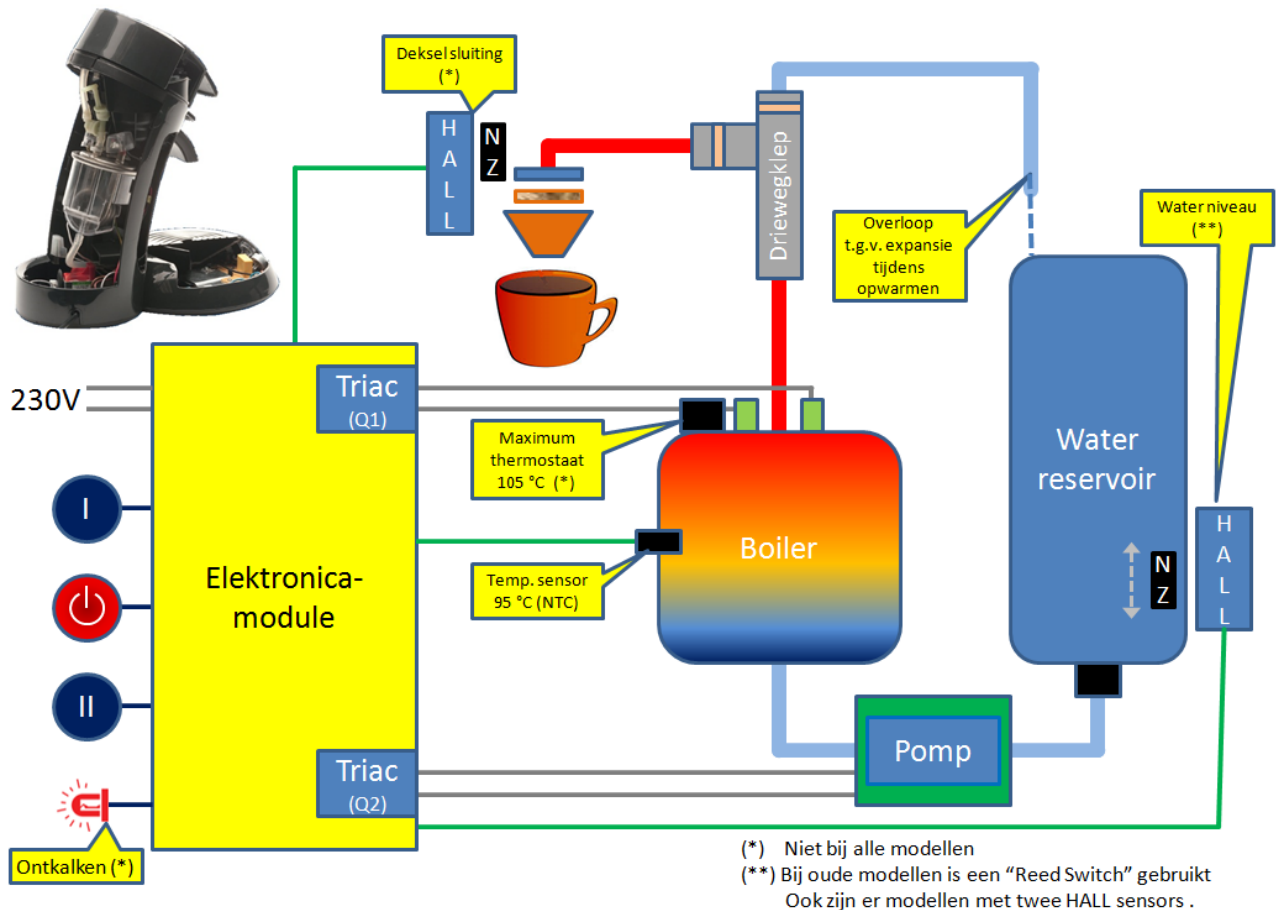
Deksel sluiting
(*)

H
A
L
L

N
Z

Driewegklep

Overloop
t.g.v. expansie
tijdens
opwarmen

Water niveau
(**)

230V

Triac
(Q1)

Maximum
thermostaat
105 °C (*)

Boiler

Water
reservoir

N
Z

H
A
L
L

I

Elektronica-
module

Temp. sensor
95 °C (NTC)

II

Pomp

Triac
(Q2)

Ontkalken (*)

(*) Niet bij alle modellen
(**) Bij oude modellen is een "Reed Switch" gebruikt
Ook zijn er modellen met twee HALL sensors .